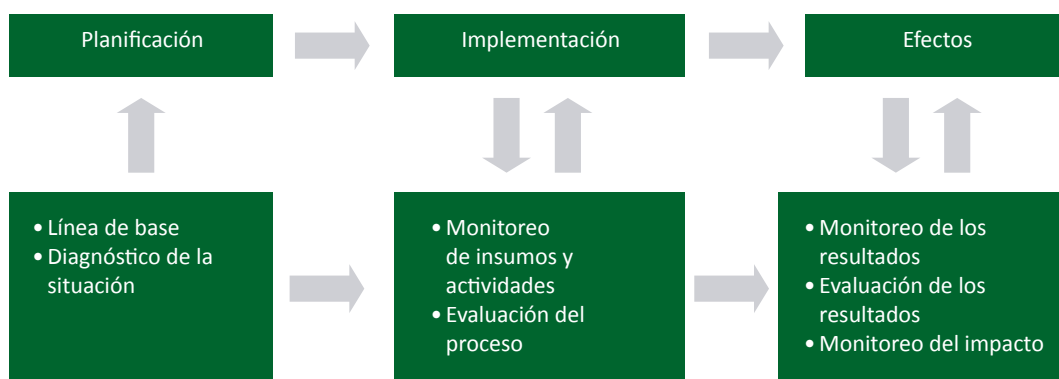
Planificación

Implementación

Efectos

• Línea de base
• Diagnóstico de la situación

• Monitoreo de insumos y actividades
• Evaluación del proceso

• Monitoreo de los resultados
• Evaluación de los resultados
• Monitoreo del impacto